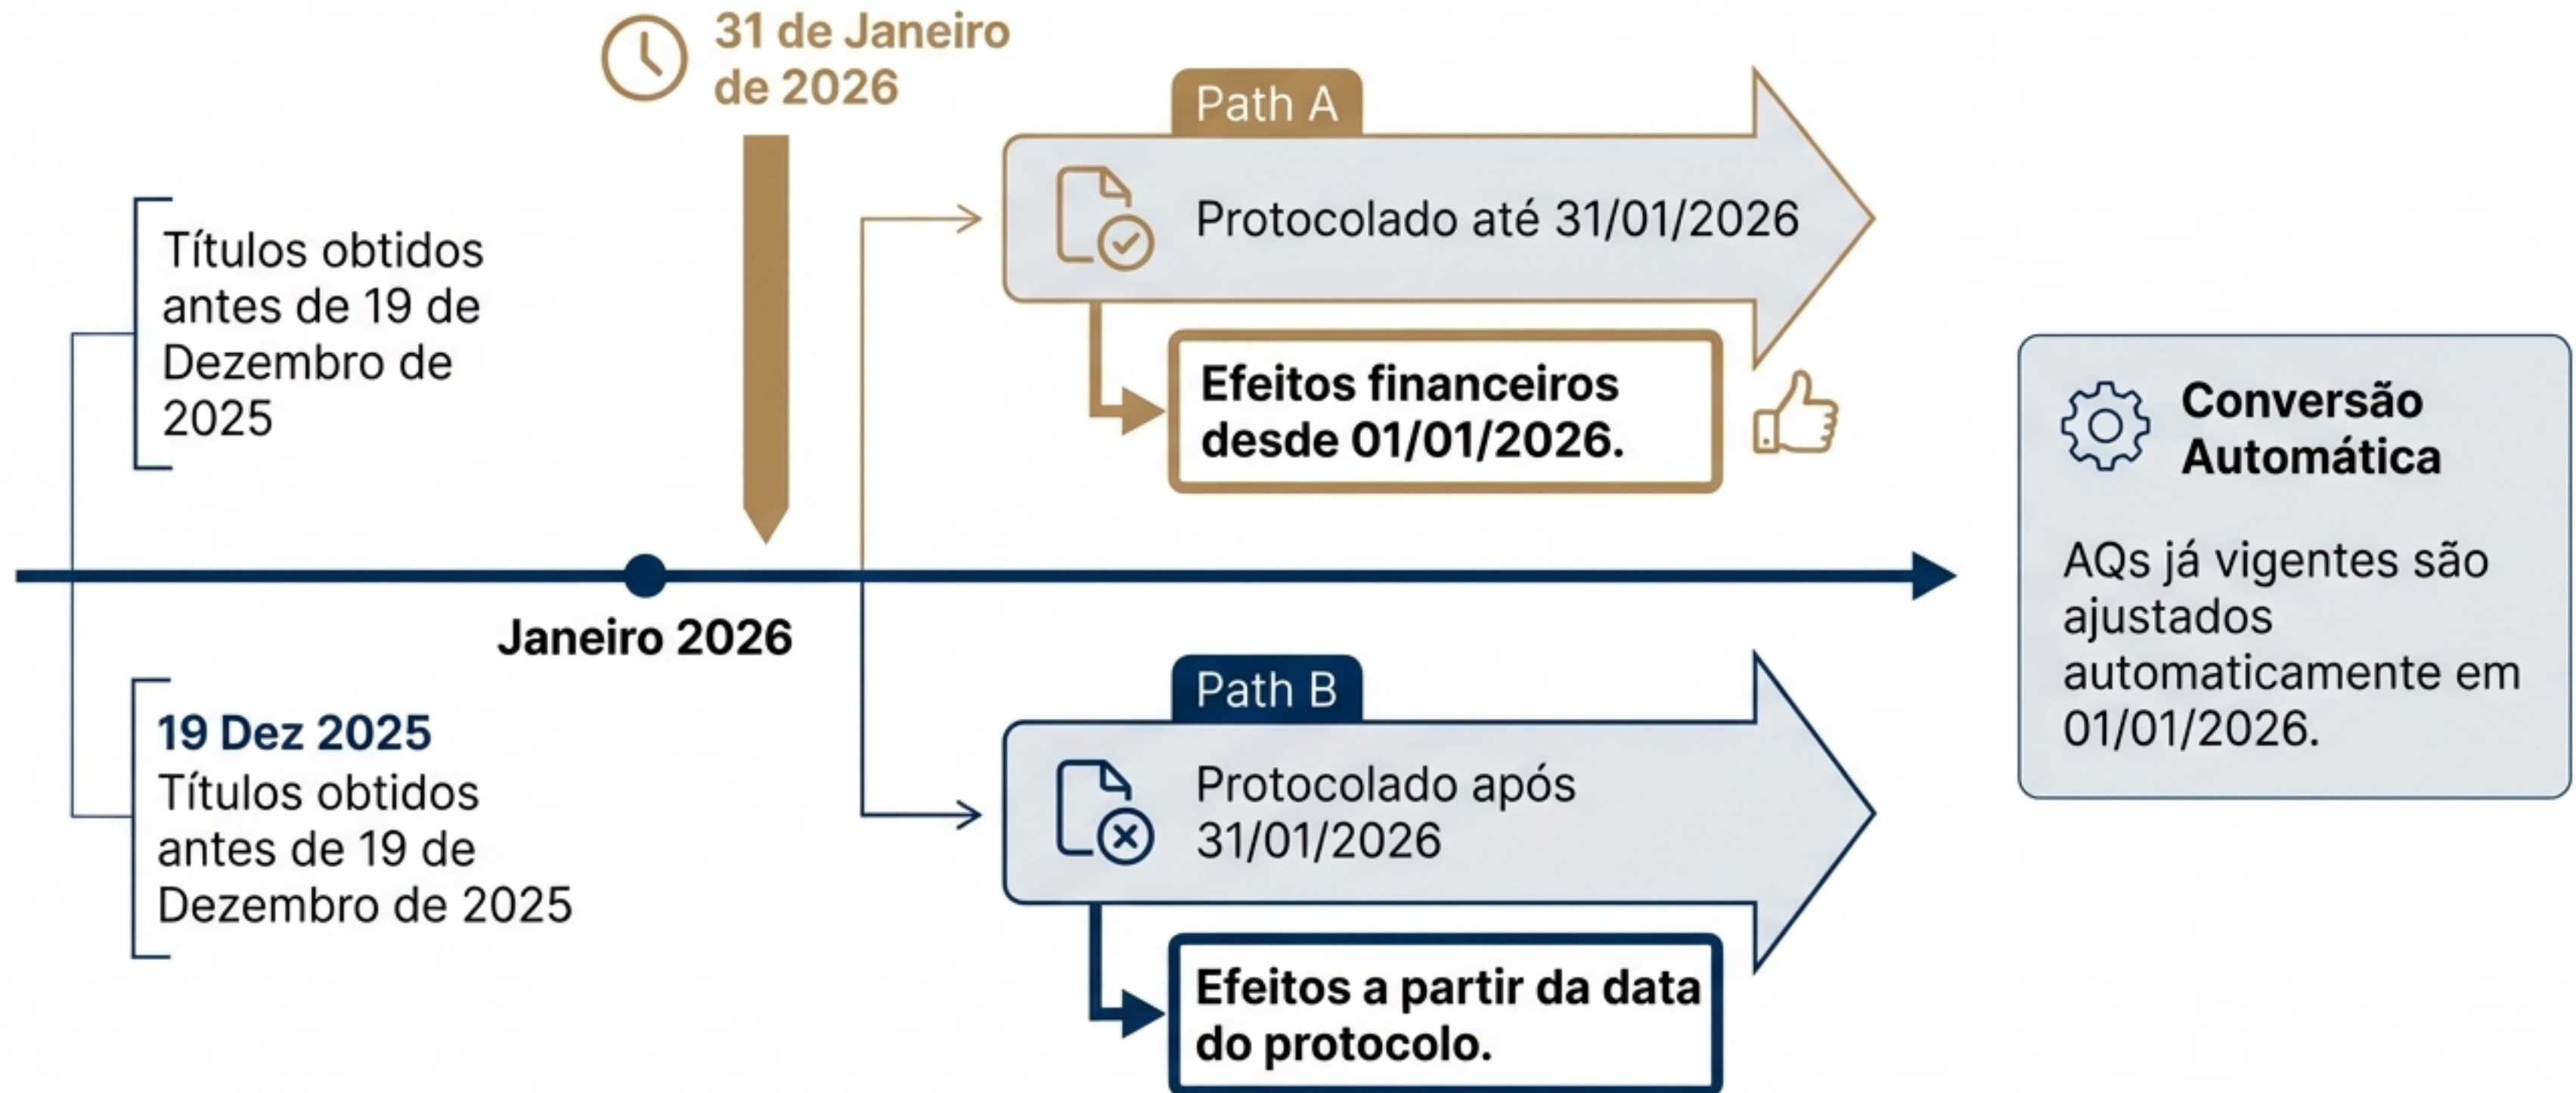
31 de Janeiro de 2026

Path A

Protocolado até 31/01/2026

Títulos obtidos antes de 19 de Dezembro de 2025

Efeitos financeiros desde 01/01/2026.

Conversão Automática

AQs já vigentes são ajustados automaticamente em 01/01/2026.

Janeiro 2026

Path B

19 Dez 2025
Títulos obtidos antes de 19 de Dezembro de 2025

Protocolado após 31/01/2026

Efeitos a partir da data do protocolo.